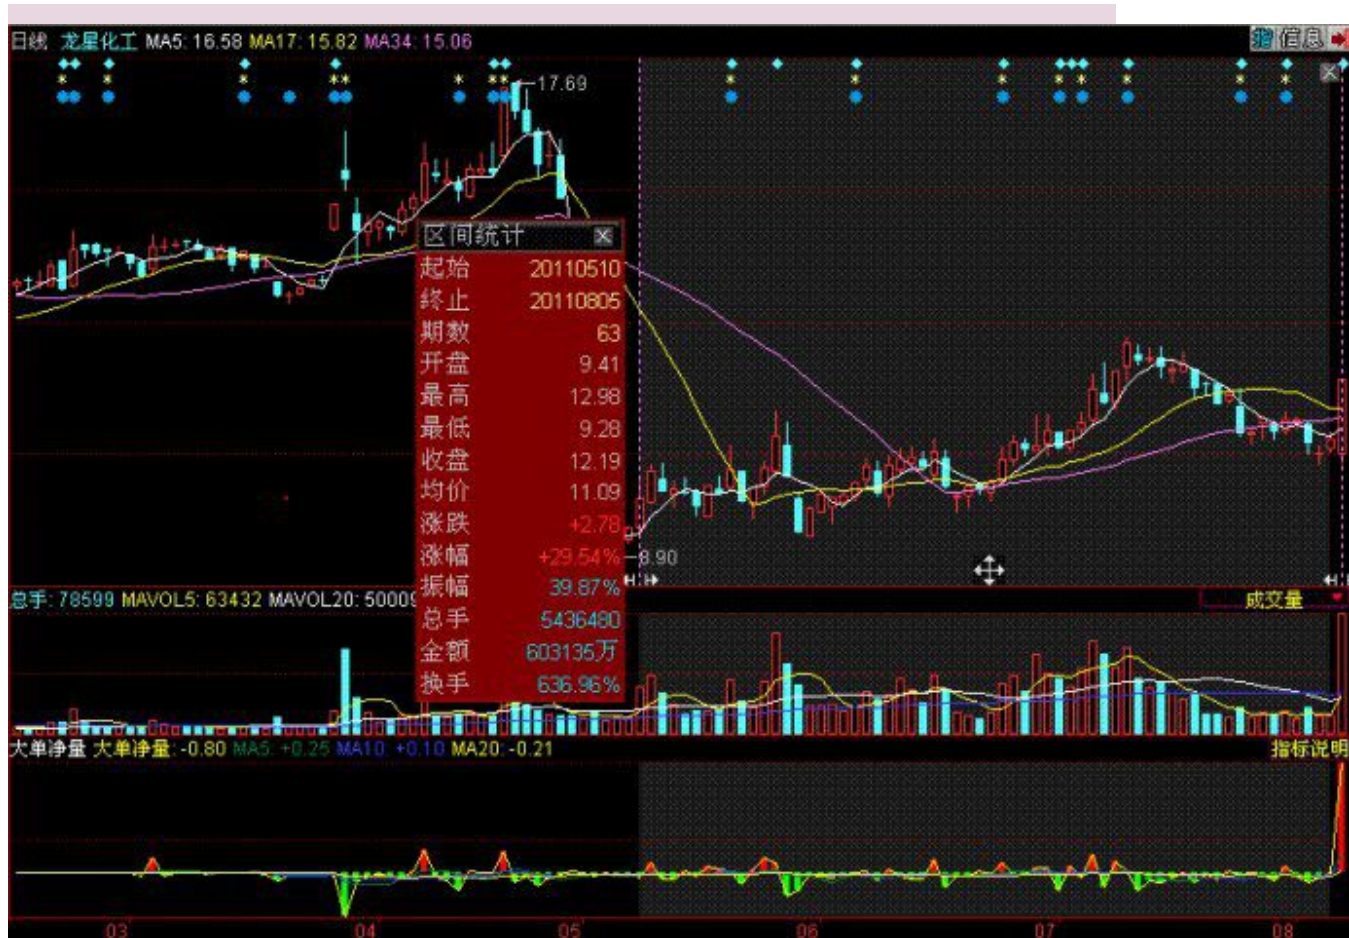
日线 龙星化工 MA5: 16.58 MA17: 15.82 MA34: 15.06

信息

17.69

区间统计

| 起始 | 20110510 |
|---|---|
| 终止 | 20110805 |
| 期数 | 63 |
| 开盘 | 9.41 |
| 最高 | 12.98 |
| 最低 | 9.28 |
| 收盘 | 12.19 |
| 均价 | 11.09 |
| 涨跌 | +2.78 |
| 涨幅 | +29.54% |
| 振幅 | 39.87% |
| 总手 | 5436480 |
| 金额 | 603135万 |
| 换手 | 636.96% |

8.90

总手: 78599 MAVOL5: 63432 MAVOL20: 50009

成交量

大单净量 大单净量: -0.80 MA5: +0.25 MA10: +0.10 MA20: -0.21

指标说明

03 04 05 06 07 08